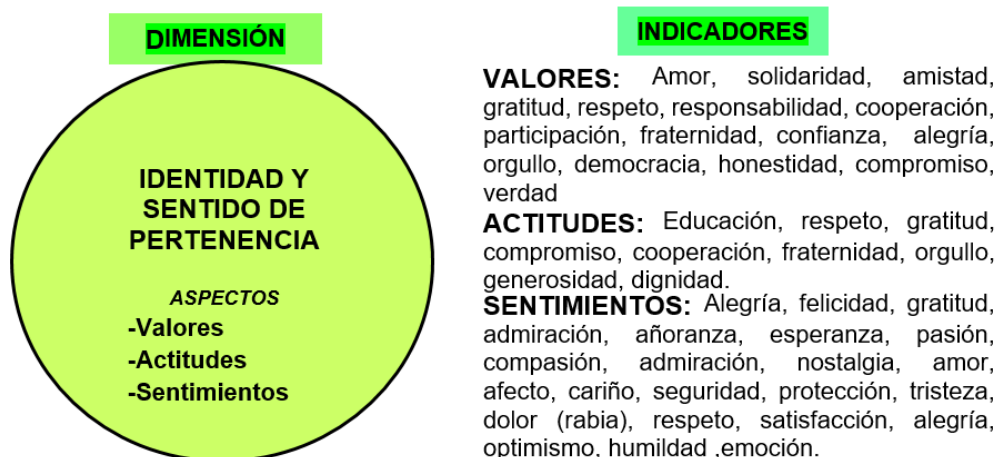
DIMENSIÓN

IDENTIDAD Y SENTIDO DE PERTENENCIA

ASPECTOS
-Valores
-Actitudes
-Sentimientos

INDICADORES

VALORES: Amor, solidaridad, amistad, gratitud, respeto, responsabilidad, cooperación, participación, fraternidad, confianza, alegría, orgullo, democracia, honestidad, compromiso, verdad

ACTITUDES: Educación, respeto, gratitud, compromiso, cooperación, fraternidad, orgullo, generosidad, dignidad.

SENTIMIENTOS: Alegría, felicidad, gratitud, admiración, añoranza, esperanza, pasión, compasión, admiración, nostalgia, amor, afecto, cariño, seguridad, protección, tristeza, dolor (rabia), respeto, satisfacción, alegría, optimismo, humildad ,emoción.